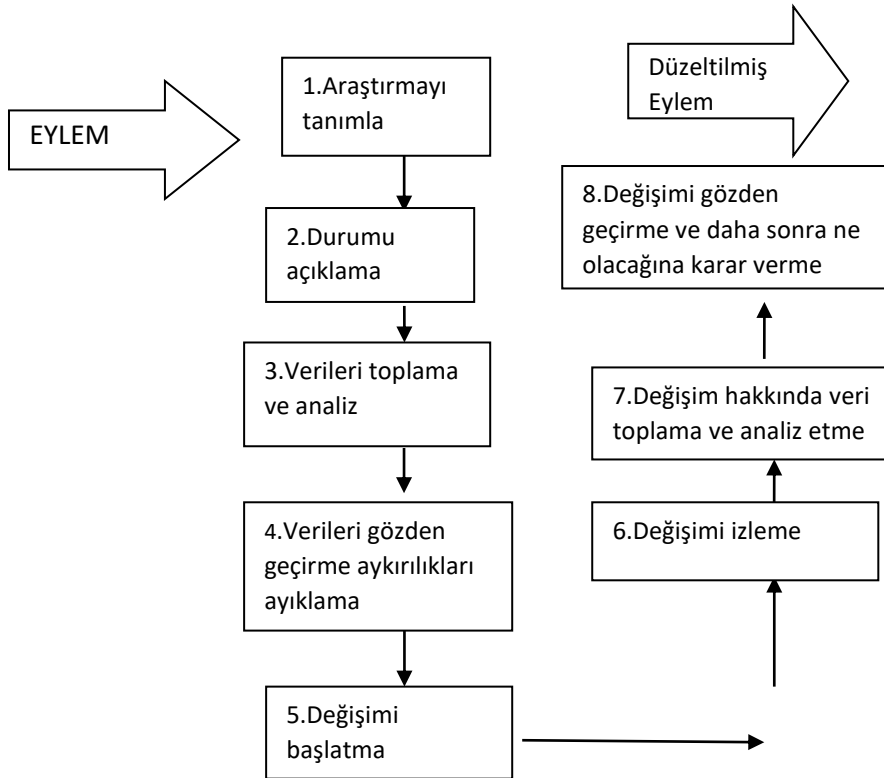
EYLEM

1.Araştırmayı tanımla

2.Durumu açıklama

3.Verileri toplama ve analiz

4.Verileri gözden geçirme aykırılıkları ayıklama

5.Değişimi başlatma

6.Değişimi izleme

7.Değişim hakkında veri toplama ve analiz etme

8.Değişimi gözden geçirme ve daha sonra ne olacağına karar verme

Düzeltilmiş Eylem